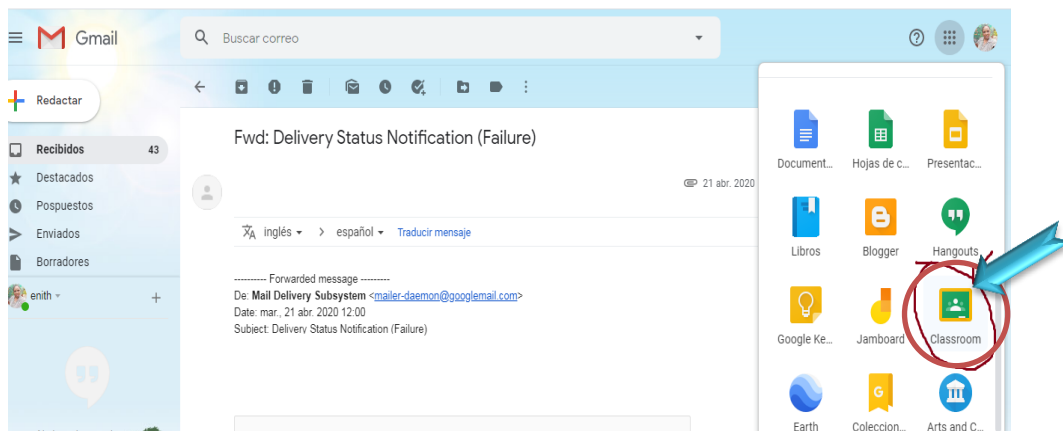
Gmail

Buscar correo

Redactar

Recibidos 43

Destacados

Pospuestos

Enviados

Borradores

enith

Fwd: Delivery Status Notification (Failure)

21 abr. 2020

inglés → español Traducir mensaje

---------- Forwarded message ---------
De: **Mail Delivery Subsystem** <mailer-daemon@googlemail.com>
Date: mar., 21 abr. 2020 12:00
Subject: Delivery Status Notification (Failure)

Document...

Hojas de c...

Presentac...

Libros

Blogger

Hangouts

Google Ke...

Jamboard

Classroom

Earth

Coleccion...

Arts and C...